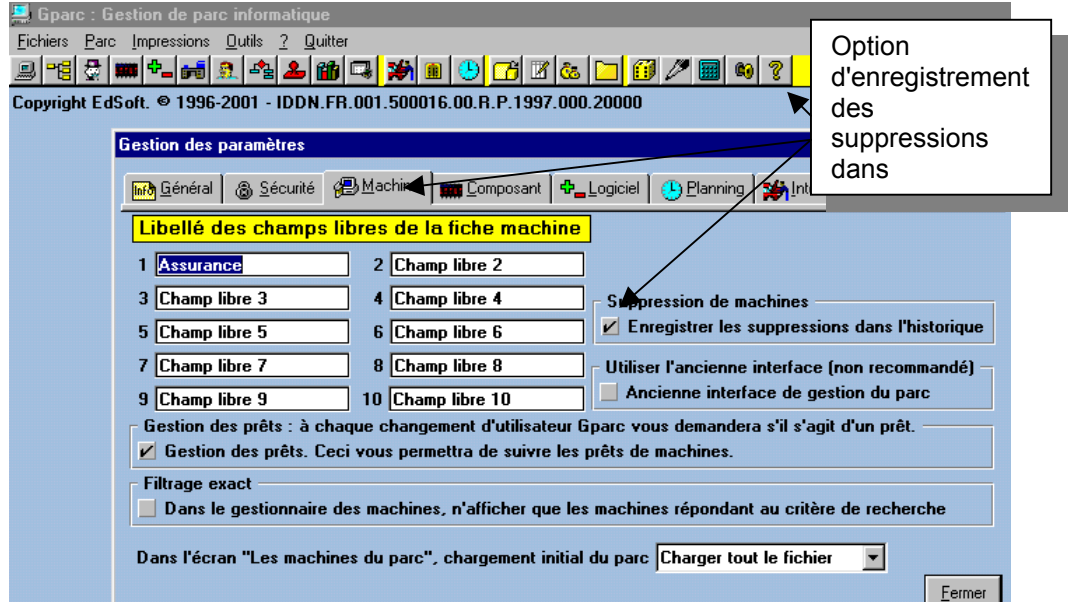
Gparc : Gestion de parc informatique

Fichiers Parc Impressions Outils ? Quitter

Copyright EdSoft. © 1996-2001 - IDDN.FR.001.500016.00.R.P.1997.000.20000

Option d'enregistrement des suppressions dans

Gestion des paramètres

Info Général | Sécurité | Machi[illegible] | Composant | Logiciel | Planning | Int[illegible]

Libellé des champs libres de la fiche machine

1 Assurance
2 Champ libre 2
3 Champ libre 3
4 Champ libre 4
5 Champ libre 5
6 Champ libre 6
7 Champ libre 7
8 Champ libre 8
9 Champ libre 9
10 Champ libre 10

S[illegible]ppression de machines
✔ Enregistrer les suppressions dans l'historique

Utiliser l'ancienne interface (non recommandé)
Ancienne interface de gestion du parc

Gestion des prêts : à chaque changement d'utilisateur Gparc vous demandera s'il s'agit d'un prêt.
✔ Gestion des prêts. Ceci vous permettra de suivre les prêts de machines.

Filtrage exact
Dans le gestionnaire des machines, n'afficher que les machines répondant au critère de recherche

Dans l'écran "Les machines du parc", chargement initial du parc Charger tout le fichier

Fermer